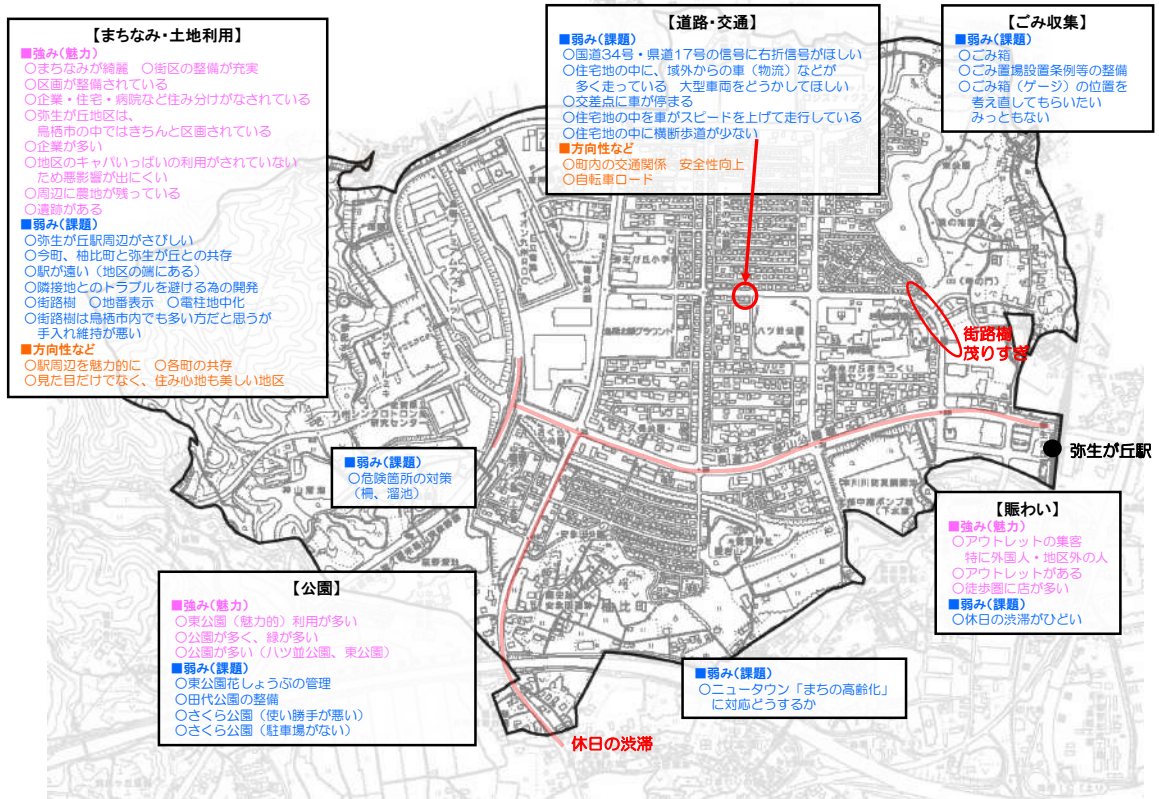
【まちなみ・土地利用】
■強み（魅力）
○まちなみが綺麗　○街区の整備が充実
○区画が整備されている
○企業・住宅・病院など住み分けがなされている
○弥生が丘地区は、鳥栖市の中ではきちんと区画されている
○企業が多い
○地区のキャパいっぱいの利用がされていないため悪影響が出にくい
○周辺に農地が残っている
○遺跡がある
■弱み（課題）
○弥生が丘駅周辺がさびしい
○今町、柚比町と弥生が丘との共存
○駅が遠い（地区の端にある）
○隣接地とのトラブルを避ける為の開発
○街路樹　○地番表示　○電柱地中化
○街路樹は鳥栖市内でも多い方だと思うが手入れ維持が悪い
■方向性など
○駅周辺を魅力的に　○各町の共存
○見た目だけでなく、住み心地も美しい地区

【道路・交通】
■弱み（課題）
○国道34号・県道17号の信号に右折信号がほしい
○住宅地の中に、域外からの車（物流）などが多く走っている　大型車両をどうかしてほしい
○交差点に車が停まる
○住宅地の中を車がスピードを上げて走行している
○住宅地の中に横断歩道が少ない
■方向性など
○町内の交通関係　安全性向上
○自転車ロード

【ごみ収集】
■弱み（課題）
○ごみ箱
○ごみ置場設置条例等の整備
○ごみ箱（ゲージ）の位置を考え直してもらいたい　みっともない

街路樹茂りすぎ

弥生が丘駅

■弱み（課題）
○危険箇所の対策（柵、溜池）

【賑わい】
■強み（魅力）
○アウトレットの集客　特に外国人・地区外の人
○アウトレットがある
○徒歩圏に店が多い
■弱み（課題）
○休日の渋滞がひどい

【公園】
■強み（魅力）
○東公園（魅力的）利用が多い
○公園が多く、緑が多い
○公園が多い（ハツ並公園、東公園）
■弱み（課題）
○東公園花しょうぶの管理
○田代公園の整備
○さくら公園（使い勝手が悪い）
○さくら公園（駐車場がない）

■弱み（課題）
○ニュータウン「まちの高齢化」に対応どうするか

休日の渋滞

柚比町